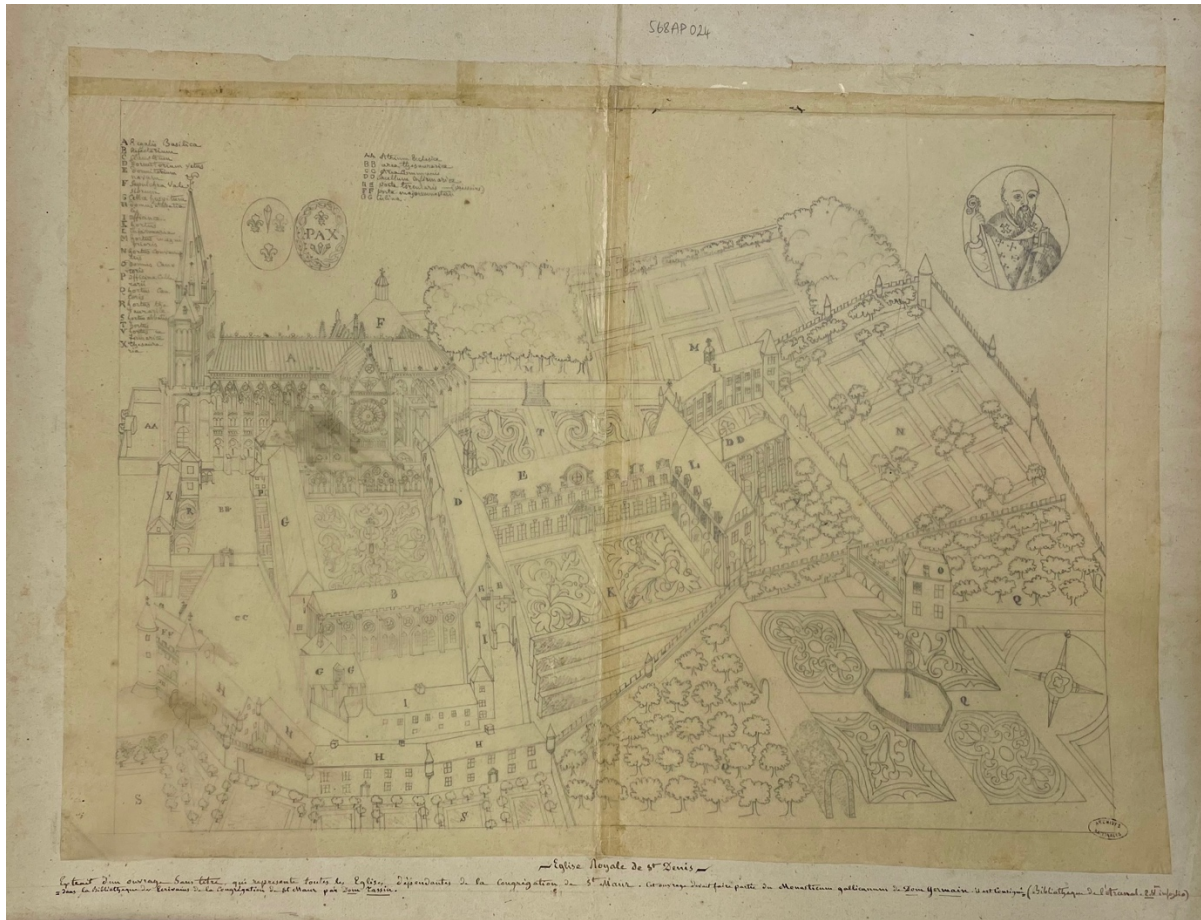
568AP024

A Regalis Basilica
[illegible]

AA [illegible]
BB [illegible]
CC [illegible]
DD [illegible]
EE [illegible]
FF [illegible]
GG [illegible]

PAX

A
F
M
L
AA
T
E
DD
L
N
X
D
G
B
K
CC
I
GG
I
H
H
H
S
S
Q
Q

— Eglise Royale de St Denis —

Extrait d'un ouvrage sans titre qui représente toutes les Eglises dépendantes de la Congrégation de St Maur. Cet ouvrage devait faire partie du Monasticum gallicanum de Dom Germain et est conservé (Bibliothèque de l'Arsenal. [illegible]) dans la bibliothèque des Religieux de la Congrégation de St Maur par Dom Tassin.